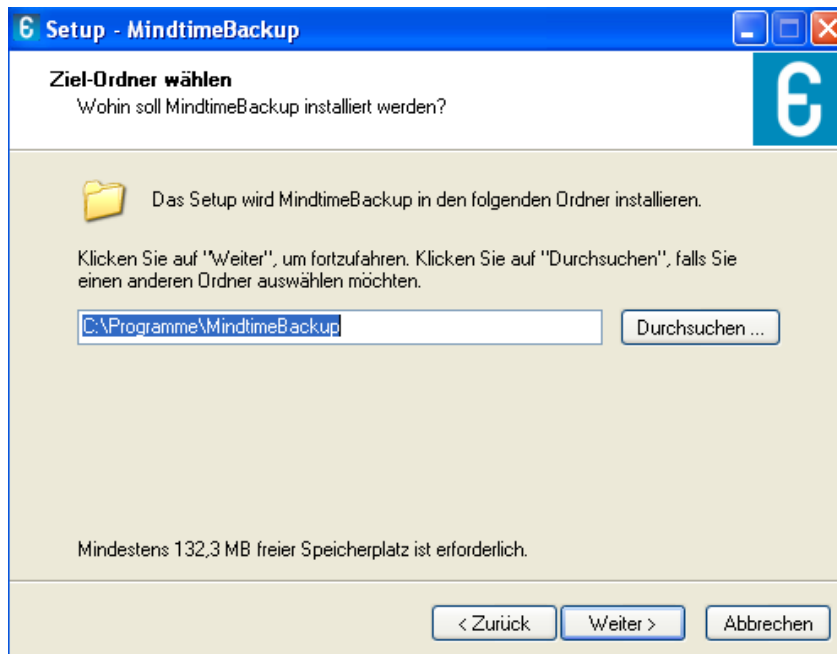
Setup - MindtimeBackup

Ziel-Ordner wählen
Wohin soll MindtimeBackup installiert werden?

Das Setup wird MindtimeBackup in den folgenden Ordner installieren.

Klicken Sie auf "Weiter", um fortzufahren. Klicken Sie auf "Durchsuchen", falls Sie einen anderen Ordner auswählen möchten.

C:\Programme\MindtimeBackup

Durchsuchen ...

Mindestens 132,3 MB freier Speicherplatz ist erforderlich.

< Zurück
Weiter >
Abbrechen